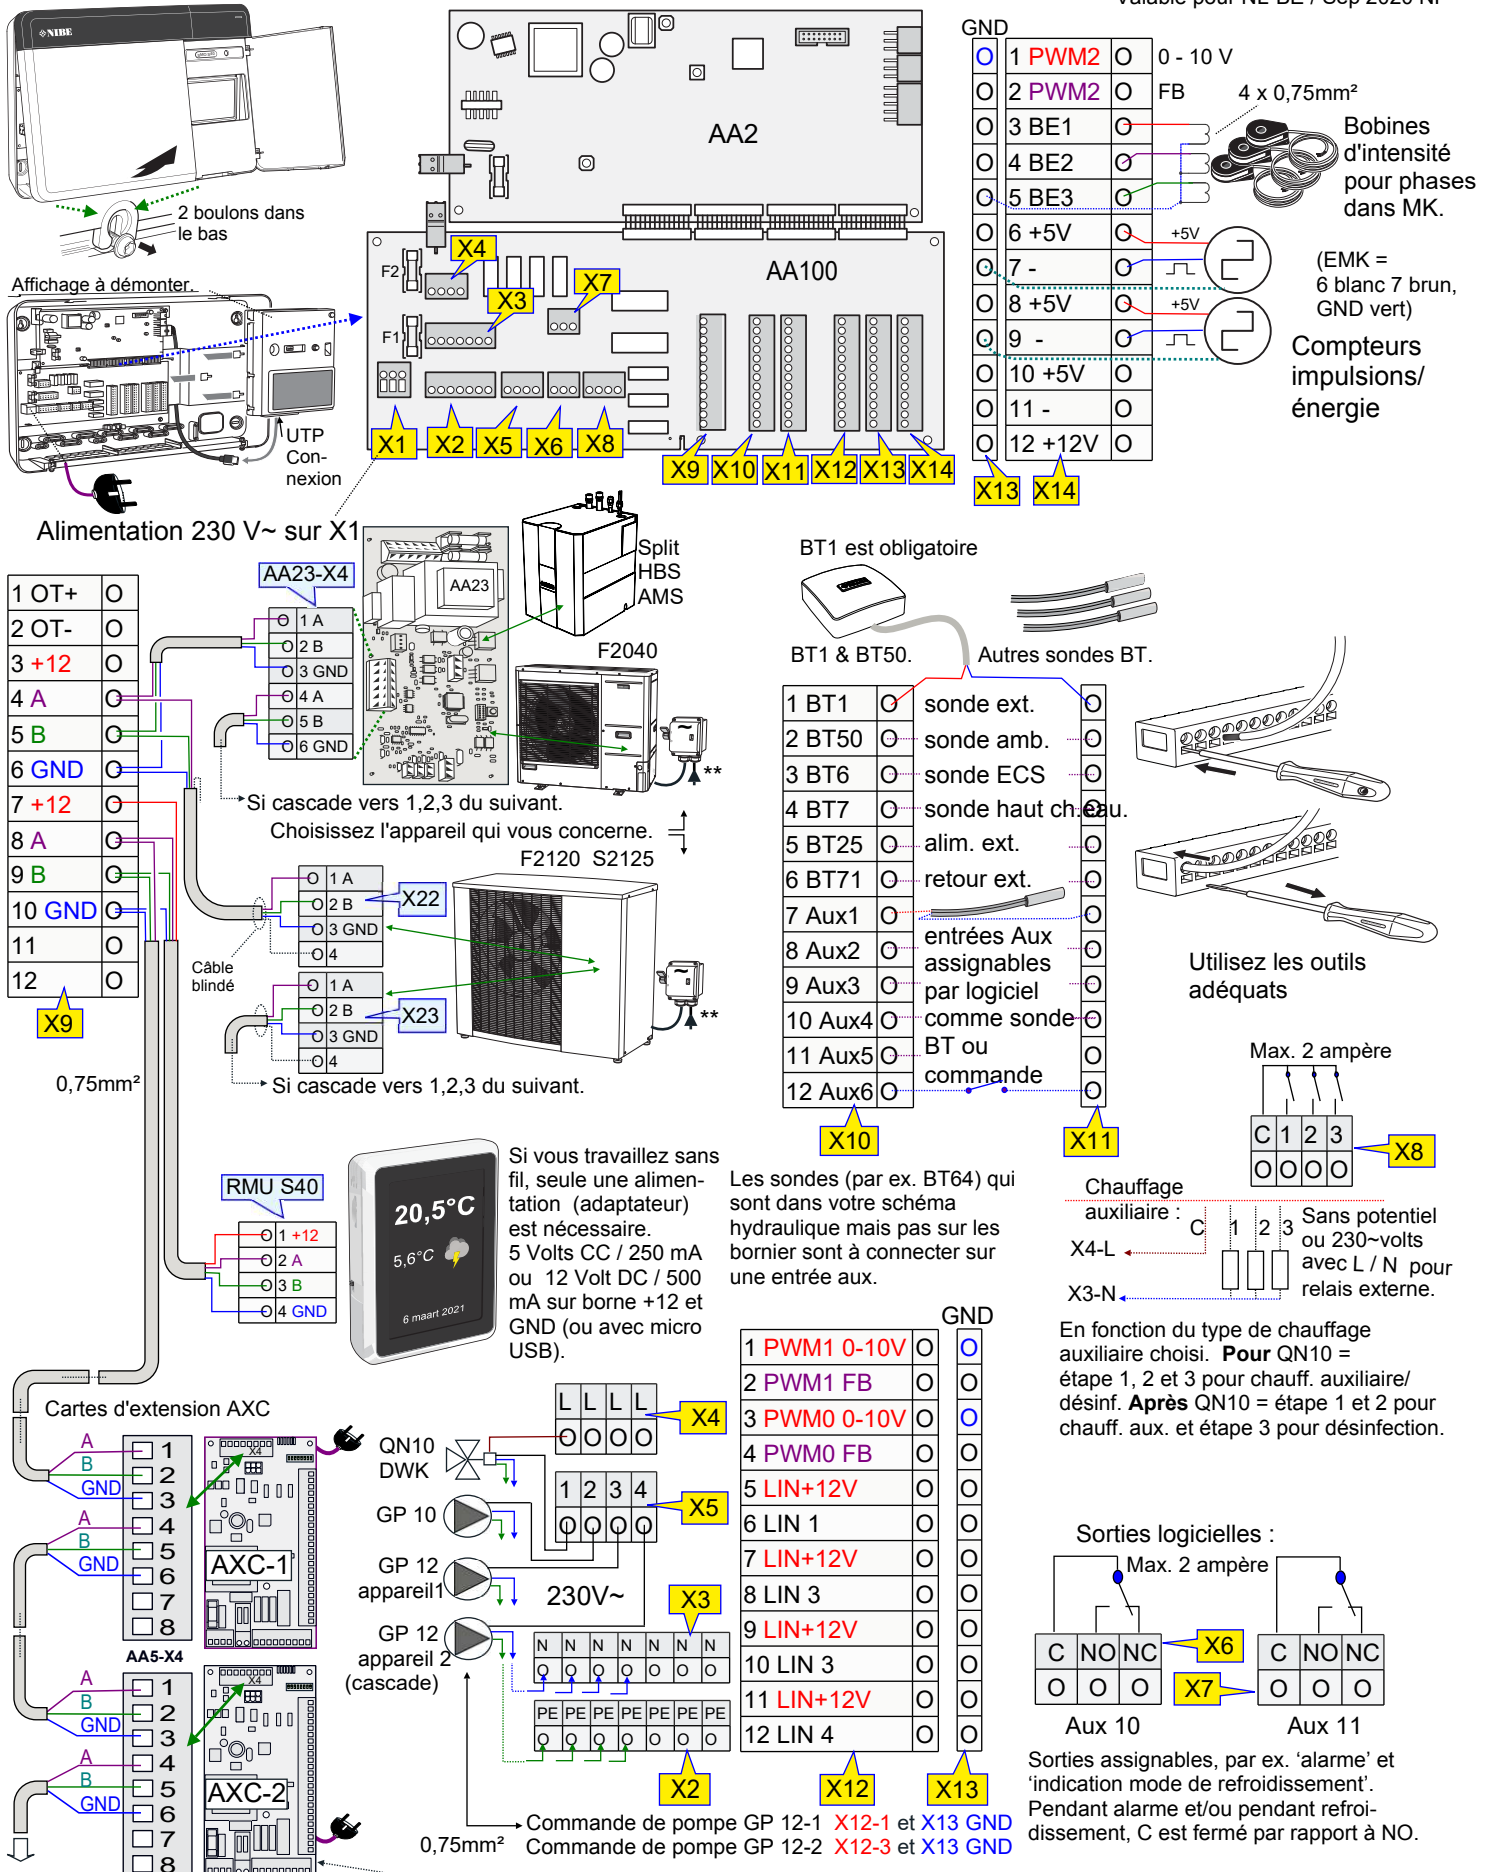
Valable pour NL BE / Sep 2020 NI

2 boulons dans le bas

Affichage à démonter.

UTP Con-nexion

Alimentation 230 V~ sur X1

AA2

AA100

F2
F1

X4 X3 X7
X1 X2 X5 X6 X8
X9 X10 X11 X12 X13 X14

GND
| | | | |
|---|---|---|---|
| O | 1 PWM2 | O | 0 - 10 V |
| O | 2 PWM2 | O | FB |
| O | 3 BE1 | O | |
| O | 4 BE2 | O | |
| O | 5 BE3 | O | |
| O | 6 +5V | O | +5V |
| O | 7 - | O | |
| O | 8 +5V | O | +5V |
| O | 9 - | O | |
| O | 10 +5V | O | |
| O | 11 - | O | |
| O | 12 +12V | O | |

X13 X14

4 x 0,75mm²

Bobines d'intensité pour phases dans MK.

(EMK = 6 blanc 7 brun, GND vert)

Compteurs impulsions/ énergie

| | |
|---|---|
| 1 OT+ | O |
| 2 OT- | O |
| 3 +12 | O |
| 4 A | O |
| 5 B | O |
| 6 GND | O |
| 7 +12 | O |
| 8 A | O |
| 9 B | O |
| 10 GND | O |
| 11 | O |
| 12 | O |

X9

AA23-X4
1 A
2 B
3 GND
4 A
5 B
6 GND

AA23

Split HBS AMS

F2040

**

Si cascade vers 1,2,3 du suivant.

Choisissez l'appareil qui vous concerne.

F2120 S2125

1 A
2 B
3 GND
4
X22

Câble blindé

1 A
2 B
3 GND
4
X23

**

Si cascade vers 1,2,3 du suivant.

0,75mm²

BT1 est obligatoire

BT1 & BT50.

Autres sondes BT.

| | | |
|---|---|---|
| 1 BT1 | O | sonde ext. |
| 2 BT50 | O | sonde amb. |
| 3 BT6 | O | sonde ECS |
| 4 BT7 | O | sonde haut ch. eau. |
| 5 BT25 | O | alim. ext. |
| 6 BT71 | O | retour ext. |
| 7 Aux1 | O | |
| 8 Aux2 | O | entrées Aux assignables |
| 9 Aux3 | O | par logiciel |
| 10 Aux4 | O | comme sonde |
| 11 Aux5 | O | BT ou |
| 12 Aux6 | O | commande |

X10 X11

Utilisez les outils adéquats

Max. 2 ampère

| C | 1 | 2 | 3 |
|---|---|---|---|
| O | O | O | O |

X8

Chauffage auxiliaire :

C 1 2 3

X4-L

X3-N

Sans potentiel ou 230~volts avec L / N pour relais externe.

En fonction du type de chauffage auxiliaire choisi. **Pour** QN10 = étape 1, 2 et 3 pour chauff. auxiliaire/ désinf. **Après** QN10 = étape 1 et 2 pour chauff. aux. et étape 3 pour désinfection.

RMU S40
1 +12
2 A
3 B
4 GND

20,5°C
5,6°C
6 maart 2021

Si vous travaillez sans fil, seule une alimentation (adaptateur) est nécessaire. 5 Volts CC / 250 mA ou 12 Volt DC / 500 mA sur borne +12 et GND (ou avec micro USB).

Les sondes (par ex. BT64) qui sont dans votre schéma hydraulique mais pas sur les bornier sont à connecter sur une entrée aux.

Cartes d'extension AXC

A B GND 1 2 3
A B GND 4 5 6
7 8
AXC-1
AA5-X4

A B GND 1 2 3
A B GND 4 5 6
7 8
AXC-2

QN10 DWK

GP 10

GP 12 appareil1

GP 12 appareil 2 (cascade)

| L | L | L | L |
|---|---|---|---|
| O | O | O | O |

X4

| 1 | 2 | 3 | 4 |
|---|---|---|---|
| O | O | O | O |

X5

230V~

X3

N N N N N N N
O O O O O O O
PE PE PE PE PE PE PE
O O O O O O O

X2

GND
| | | |
|---|---|---|
| 1 PWM1 0-10V | O | O |
| 2 PWM1 FB | O | O |
| 3 PWM0 0-10V | O | O |
| 4 PWM0 FB | O | O |
| 5 LIN+12V | O | O |
| 6 LIN 1 | O | O |
| 7 LIN+12V | O | O |
| 8 LIN 3 | O | O |
| 9 LIN+12V | O | O |
| 10 LIN 3 | O | O |
| 11 LIN+12V | O | O |
| 12 LIN 4 | O | O |

X12 X13

Sorties logicielles :

Max. 2 ampère

| C | NO | NC |
|---|---|---|
| O | O | O |

X6

| C | NO | NC |
|---|---|---|
| O | O | O |

X7

Aux 10 Aux 11

Sorties assignables, par ex. 'alarme' et 'indication mode de refroidissement'. Pendant alarme et/ou pendant refroidissement, C est fermé par rapport à NO.

0,75mm²

Commande de pompe GP 12-1 X12-1 et X13 GND
Commande de pompe GP 12-2 X12-3 et X13 GND